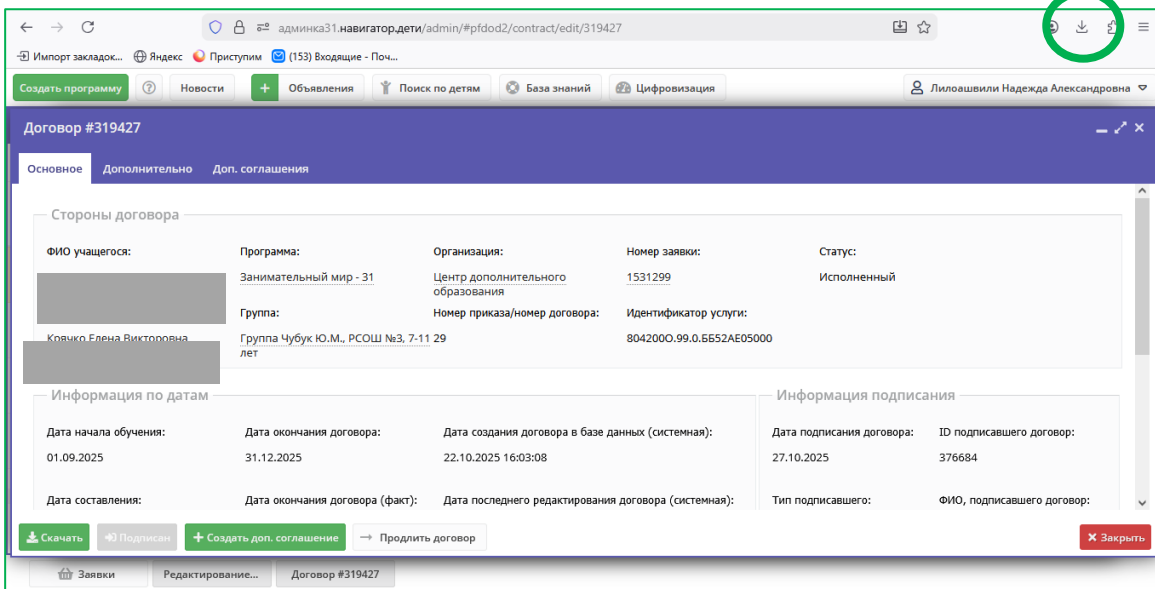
админка31.навигатор.дети/admin/#pfdod2/contract/edit/319427

Импорт закладок... Яндекс Приступим (153) Входящие - Поч...

Создать программу ? Новости + Объявления Поиск по детям База знаний Цифровизация Лилоашвили Надежда Александровна

Договор #319427

Основное Дополнительно Доп. соглашения

Стороны договора

ФИО учащегося:

Коячко Елена Викторовна

Программа:

Занимательный мир - 31

Группа:

Группа Чубук Ю.М., РСОШ №3, 7-11 лет

Организация:

Центр дополнительного образования

Номер приказа/номер договора:

29

Номер заявки:

1531299

Идентификатор услуги:

804200О.99.0.ББ52АЕ05000

Статус:

Исполненный

Информация по датам

Дата начала обучения:

01.09.2025

Дата окончания договора:

31.12.2025

Дата создания договора в базе данных (системная):

22.10.2025 16:03:08

Дата составления:

Дата окончания договора (факт):

Дата последнего редактирования договора (системная):

Информация подписания

Дата подписания договора:

27.10.2025

ID подписавшего договор:

376684

Тип подписавшего:

ФИО, подписавшего договор:

Скачать Подписан + Создать доп. соглашение → Продлить договор ✖ Закрыть

Заявки Редактирование... Договор #319427